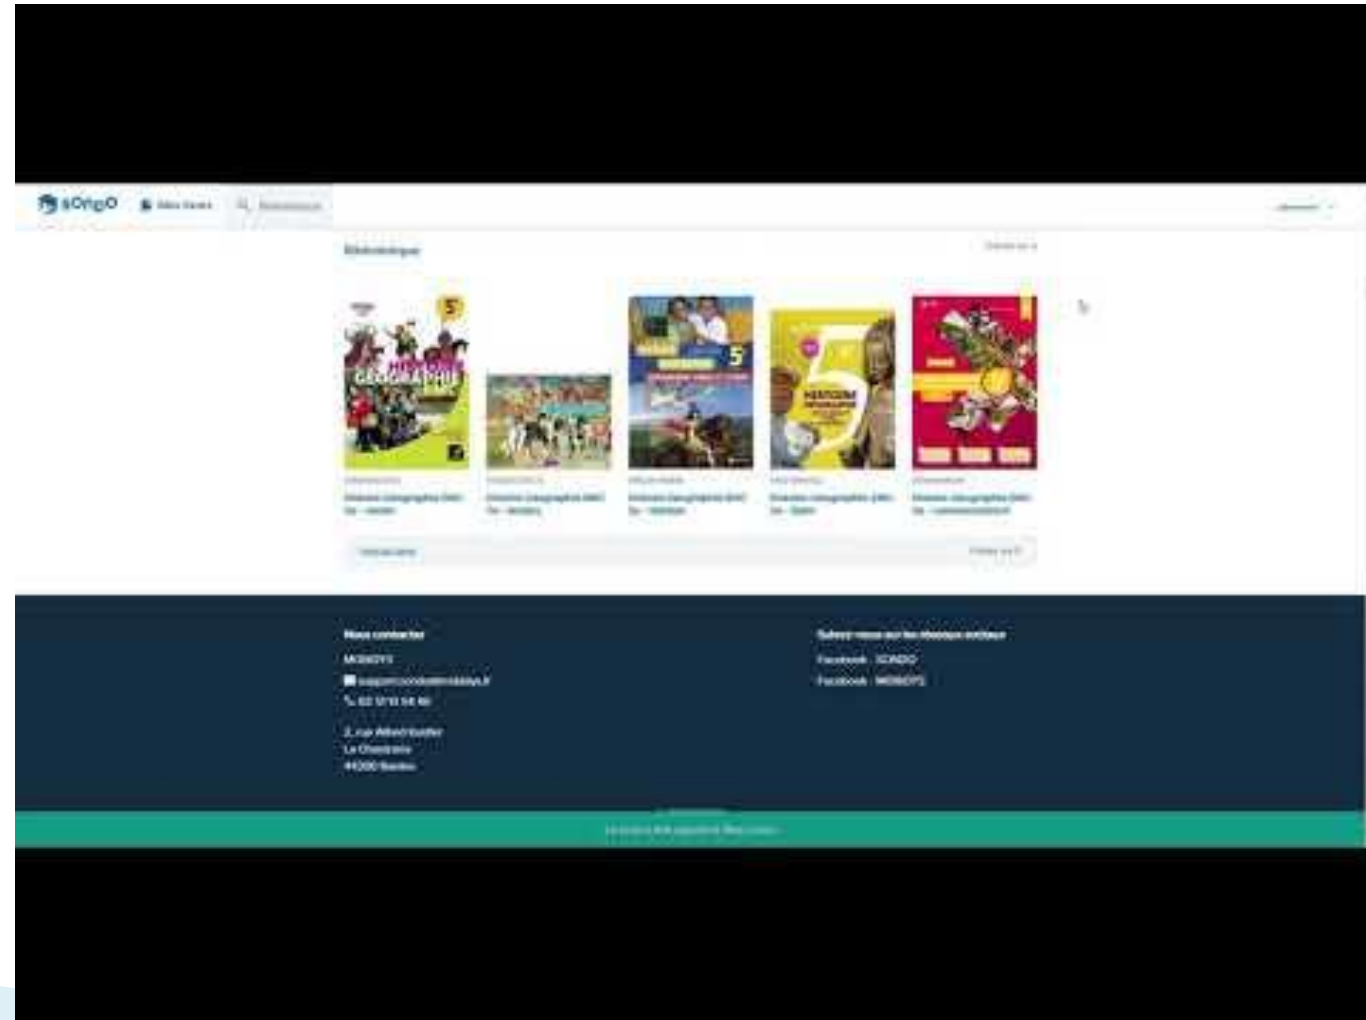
sOrigO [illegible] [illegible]

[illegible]

Bibliothèque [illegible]

5e HISTOIRE GÉOGRAPHIE

5e

5 HISTOIRE GÉOGRAPHIE

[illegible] Histoire Géographie EMC 5e - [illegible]

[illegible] Histoire Géographie EMC 5e - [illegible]

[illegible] Histoire Géographie EMC 5e - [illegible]

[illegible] Histoire Géographie EMC 5e - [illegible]

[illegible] Histoire Géographie EMC 5e - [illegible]

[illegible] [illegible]

Nous contacter

MOBIDYS

support@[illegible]

02 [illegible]

2, rue Alfred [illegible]
La Chantrerie
44300 Nantes

Suivez-nous sur les réseaux sociaux

Facebook - SORIGO

Facebook - MOBIDYS

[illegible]